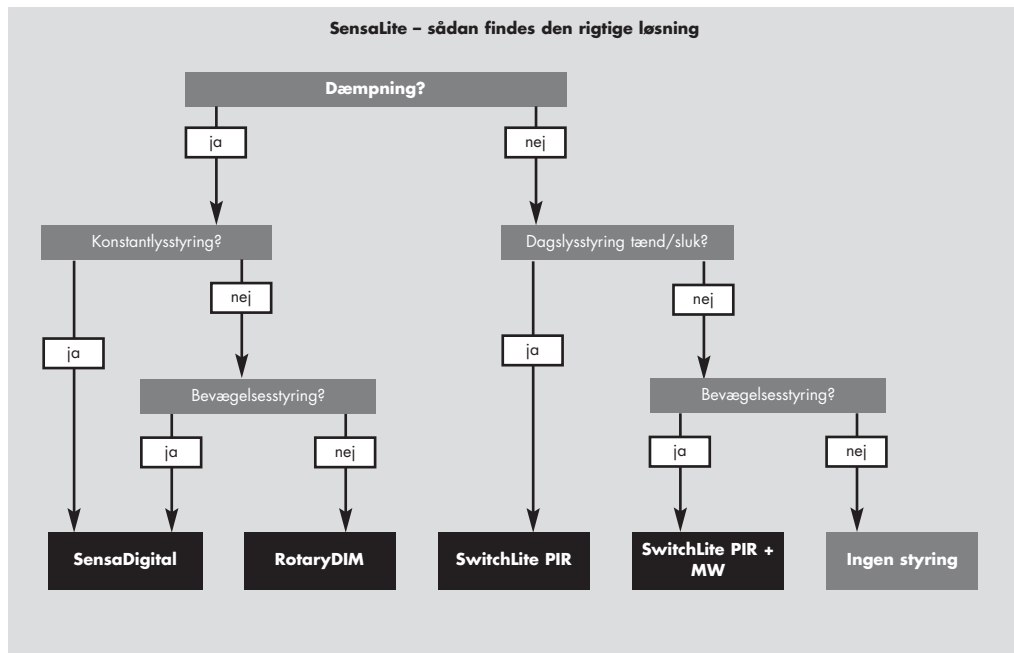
SensaLite – sådan findes den rigtige løsning

Dæmpning?

ja

nej

Konstantlysstyring?

Dagslysstyring tænd/sluk?

nej

nej

ja

ja

Bevægelsesstyring?

Bevægelsesstyring?

ja

nej

ja

nej

SensaDigital

RotaryDIM

SwitchLite PIR

SwitchLite PIR + MW

Ingen styring